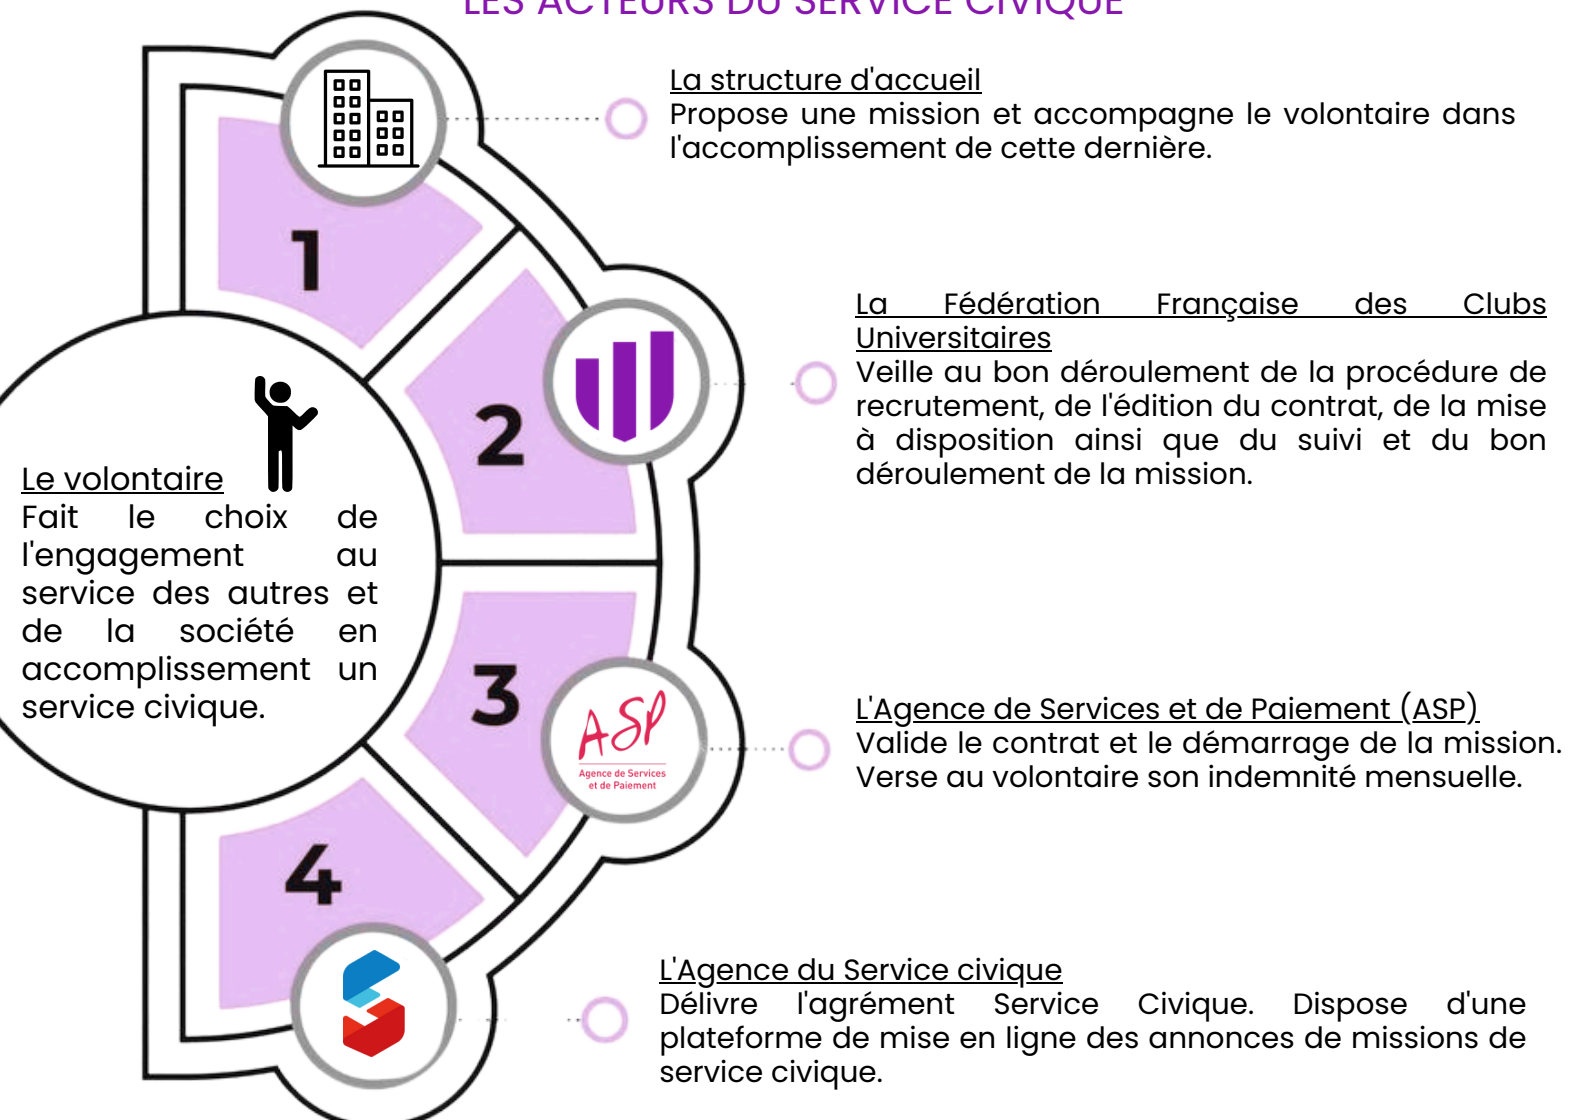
LES ACTEURS DU SERVICE CIVIQUE

1

2

3

4

La structure d'accueil
Propose une mission et accompagne le volontaire dans l'accomplissement de cette dernière.

La Fédération Française des Clubs Universitaires
Veille au bon déroulement de la procédure de recrutement, de l'édition du contrat, de la mise à disposition ainsi que du suivi et du bon déroulement de la mission.

Le volontaire
Fait le choix de l'engagement au service des autres et de la société en accomplissement un service civique.

ASP
Agence de Services et de Paiement

L'Agence de Services et de Paiement (ASP)
Valide le contrat et le démarrage de la mission. Verse au volontaire son indemnité mensuelle.

L'Agence du Service civique
Délivre l'agrément Service Civique. Dispose d'une plateforme de mise en ligne des annonces de missions de service civique.